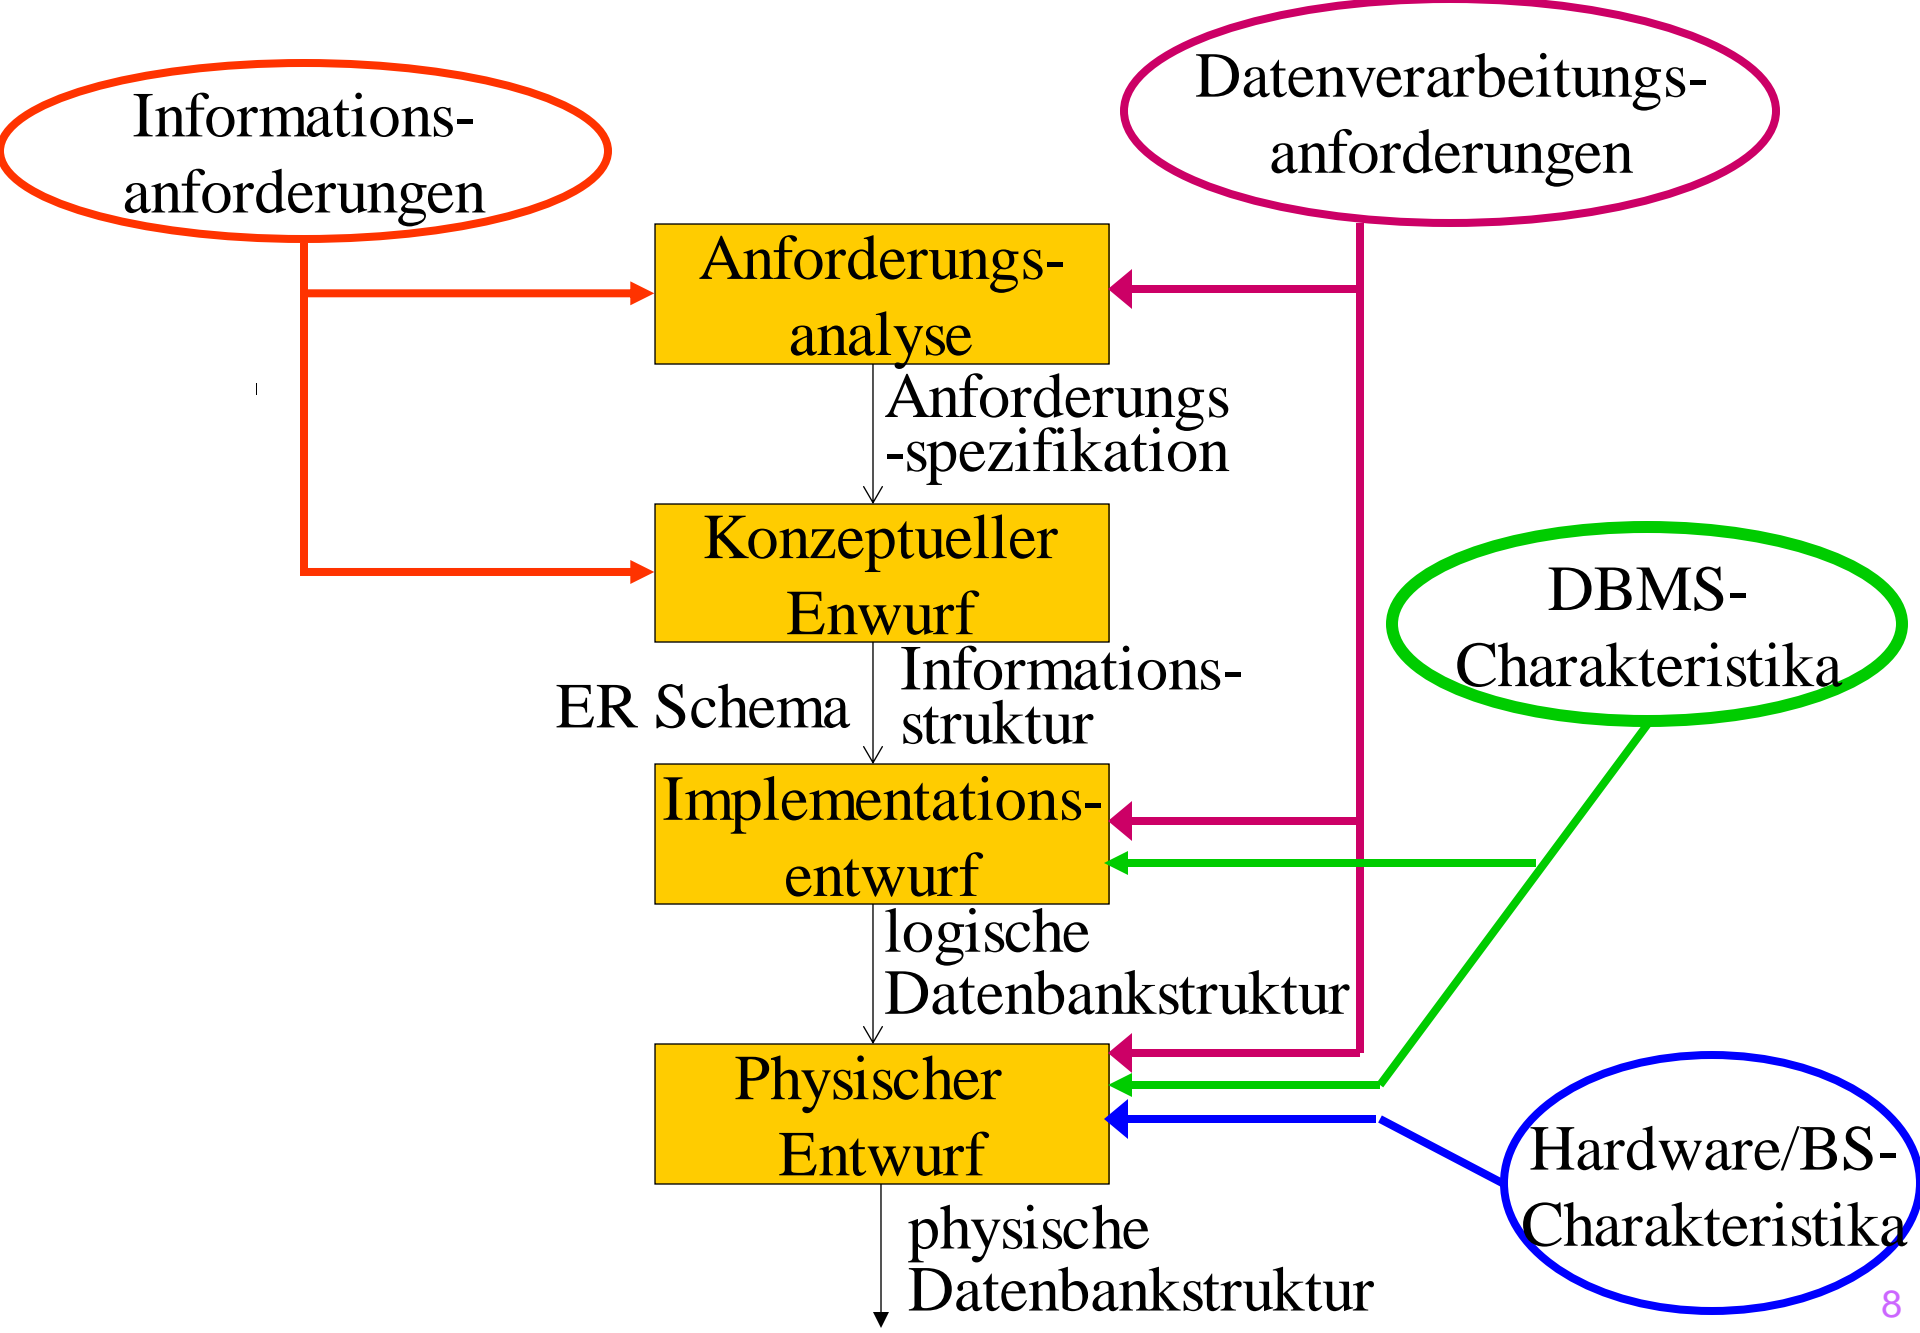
Informations-anforderungen

Datenverarbeitungs-anforderungen

Anforderungs-analyse

Anforderungs -spezifikation

Konzeptueller Enwurf

ER Schema

Informations-struktur

DBMS-Charakteristika

Implementations-entwurf

logische Datenbankstruktur

Physischer Entwurf

physische Datenbankstruktur

Hardware/BS-Charakteristika

8